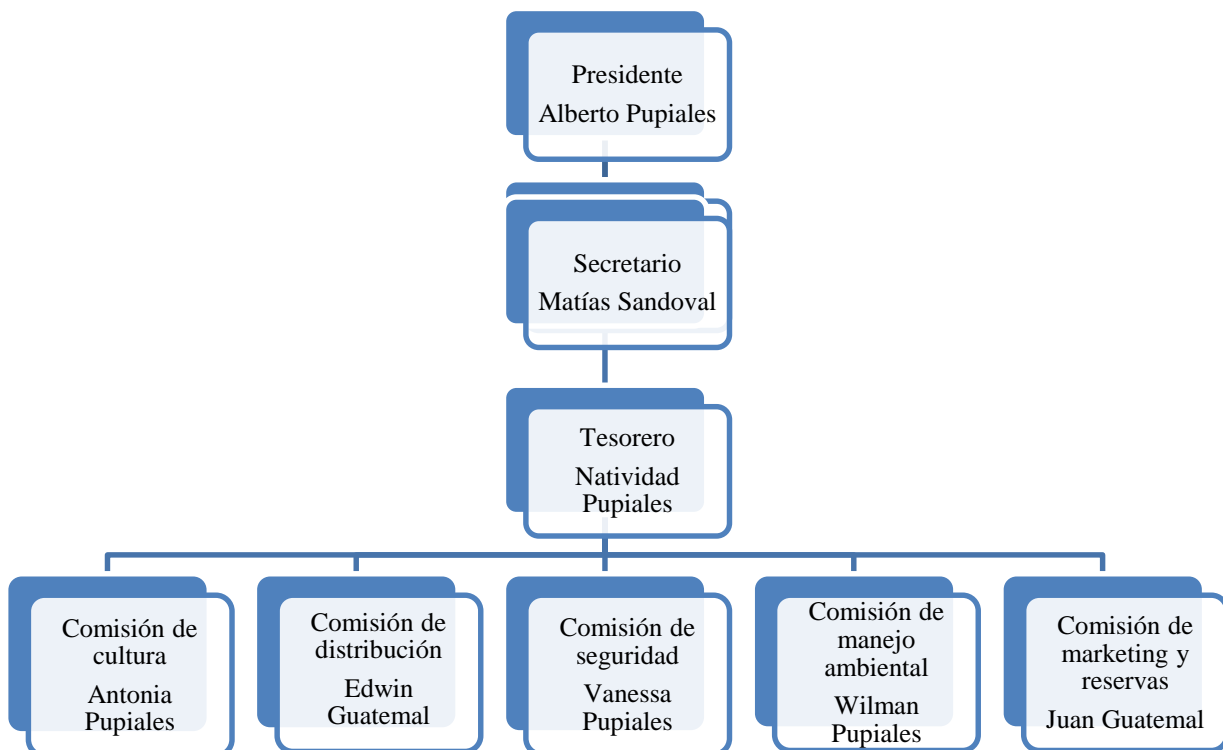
Presidente
Alberto Pupiales

Secretario
Matías Sandoval

Tesorero
Natividad Pupiales

Comisión de cultura
Antonia Pupiales

Comisión de distribución
Edwin Guatemal

Comisión de seguridad
Vanessa Pupiales

Comisión de manejo ambiental
Wilman Pupiales

Comisión de marketing y reservas
Juan Guatemal